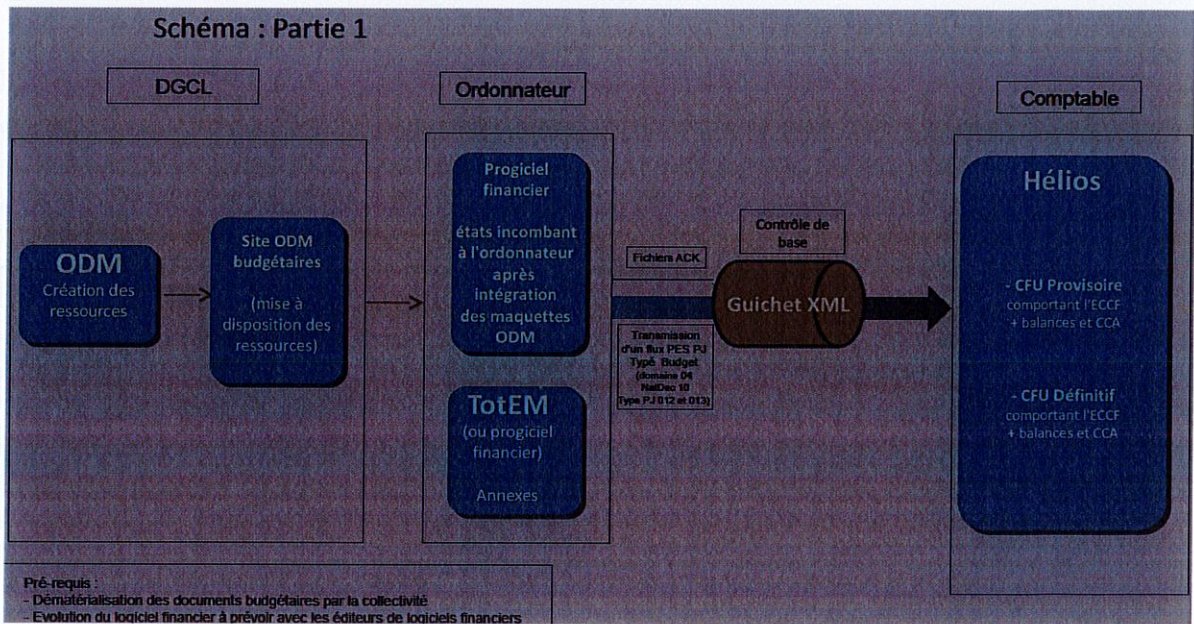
Schéma : Partie 1

DGCL

Ordonnateur

Comptable

ODM
Création des ressources

Site ODM budgétaires

(mise à disposition des ressources)

Progiciel financier

états incombant à l'ordonnateur après intégration des maquettes ODM

TotEM
(ou progiciel financier)

Annexes

Contrôle de base

Fichiers ACK

Guichet XML

Transmission d'un flux PES PJ Type Budget (domaine 04 NatDoc 10 Type PJ 012 et 013)

Hélios

- CFU Provisoire
comportant l'ECCF + balances et CCA

- CFU Définitif
comportant l'ECCF + balances et CCA

Pré-requis :
- Dématérialisation des documents budgétaires par la collectivité
- Evolution du logiciel financier à prévoir avec les éditeurs de logiciels financiers